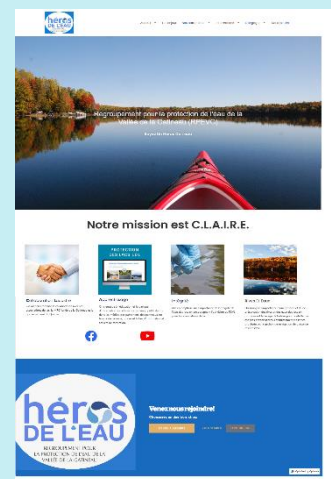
héros DE L'EAU

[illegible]

Regroupement pour la protection de l'eau de la Vallée de la Gatineau (RPEVG)

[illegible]

Notre mission est C.L.A.I.R.E.

PROTECTION DES LACS

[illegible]

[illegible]

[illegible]

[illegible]

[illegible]

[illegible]

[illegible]

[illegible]

héros DE L'EAU

REGROUPEMENT POUR LA PROTECTION DE L'EAU DE LA VALLÉE DE LA GATINEAU

Venez nous rejoindre!

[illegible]